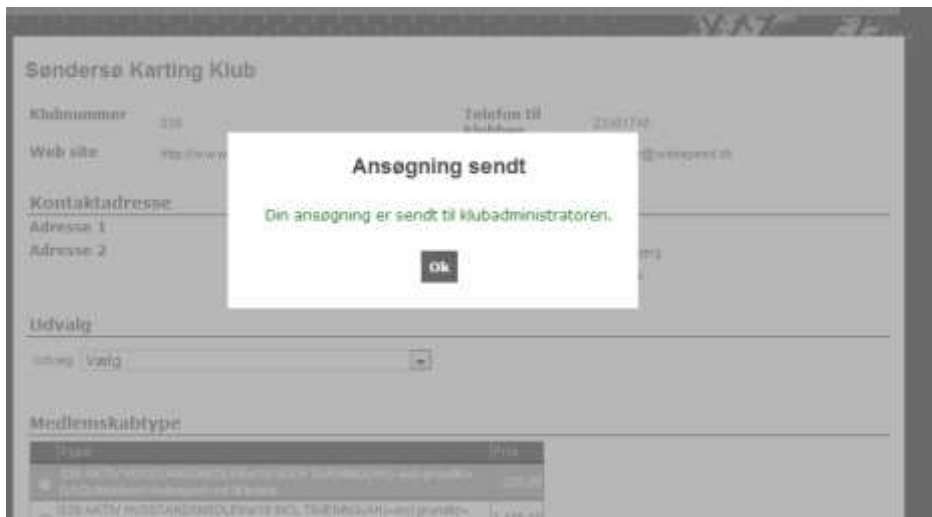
Søndersø Karting Klub

Klubnummer 326

Telefon til klubben 23181741

Web site http://www.w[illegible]

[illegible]@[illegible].dk

Ansøgning sendt

Din ansøgning er sendt til klubadministratoren.

Ok

Kontaktadresse

Adresse 1

Adresse 2

Udvalg

Udvalg Vælg

Medlemskabtype

| Type | Pris |
|---|---|
| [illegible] | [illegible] |
| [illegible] | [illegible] |